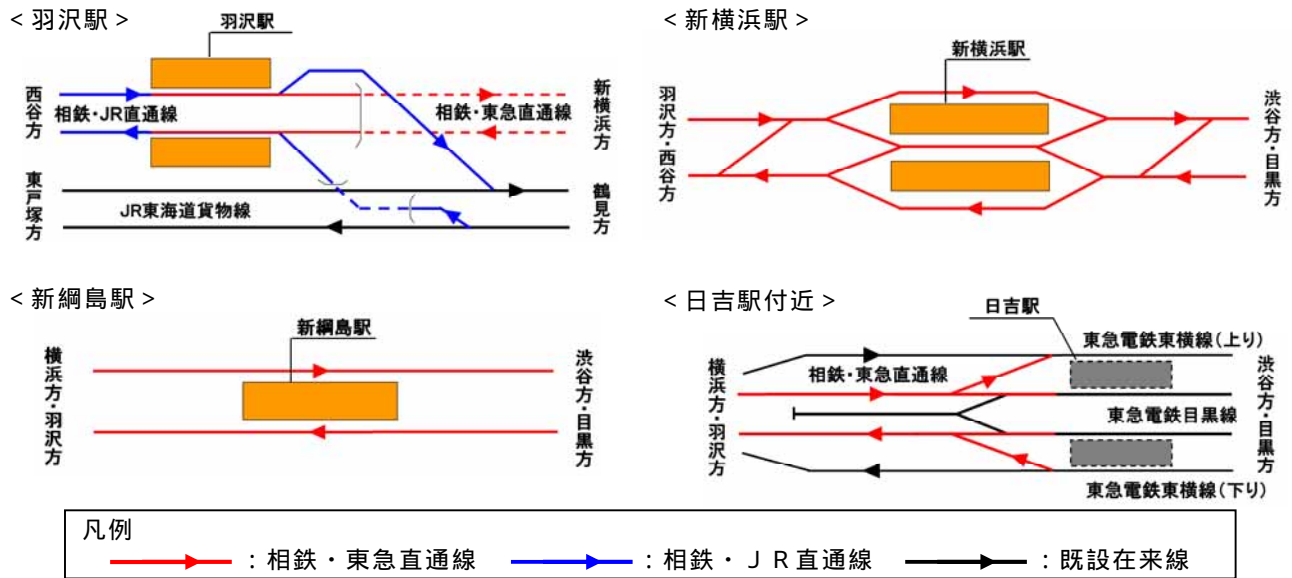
＜羽沢駅＞

羽沢駅

西谷方

相鉄・JR直通線

相鉄・東急直通線

新横浜方

東戸塚方

JR東海道貨物線

鶴見方

＜新横浜駅＞

新横浜駅

羽沢方・西谷方

渋谷方・目黒方

＜新綱島駅＞

新綱島駅

横浜方・羽沢方

渋谷方・目黒方

＜日吉駅付近＞

日吉駅

東急電鉄東横線（上り）

横浜方・羽沢方

相鉄・東急直通線

東急電鉄目黒線

渋谷方・目黒方

東急電鉄東横線（下り）

凡例

：相鉄・東急直通線　：相鉄・ＪＲ直通線　：既設在来線